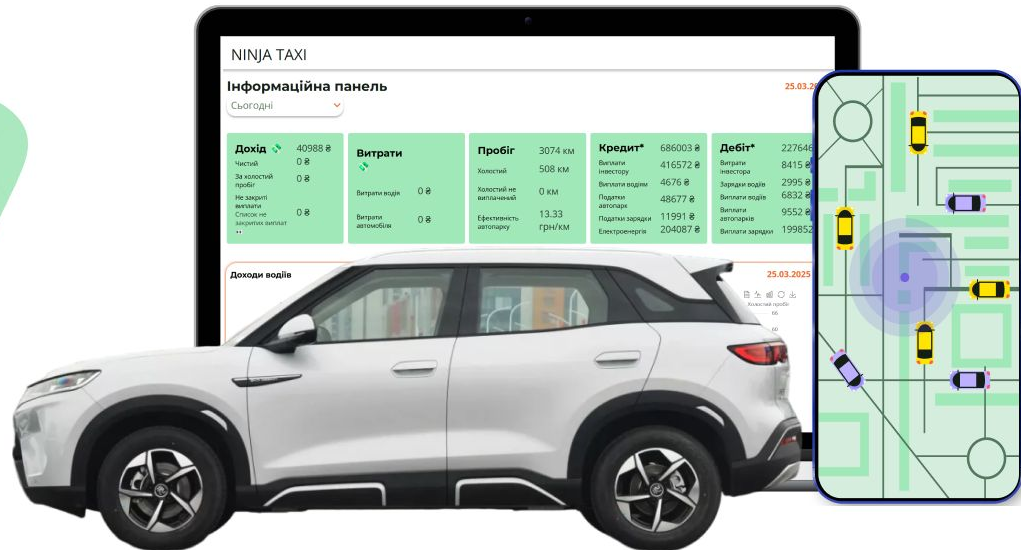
NINJA TAXI

Інформаційна панель

25.03.2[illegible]

Сьогодні

Дохід 40988 ₴
Чистий 0 ₴
За холостий пробіг 0 ₴
Не закриті виплати 0 ₴
Список не закритих виплат

Витрати
Витрати водів 0 ₴
Витрати автомобіля 0 ₴

Пробіг 3074 км
Холостий 508 км
Холостий не виплачений 0 км
Ефективність автопарку 13.33 грн/км

Кредит* 686003 ₴
Виплати інвестору 416572 ₴
Виплати водіям 4676 ₴
Податки автопарк 48677 ₴
Податки зарядки 11991 ₴
Електроенергія 204087 ₴

Дебіт* 227646
Витрати інвестора 8415 ₴
Зарядки водів 2995 ₴
Виплати водів 6832 ₴
Виплати автопарків 9552 ₴
Виплати зарядки 199852

Доходи водіїв

25.03.2025

Холостий пробіг
80
60